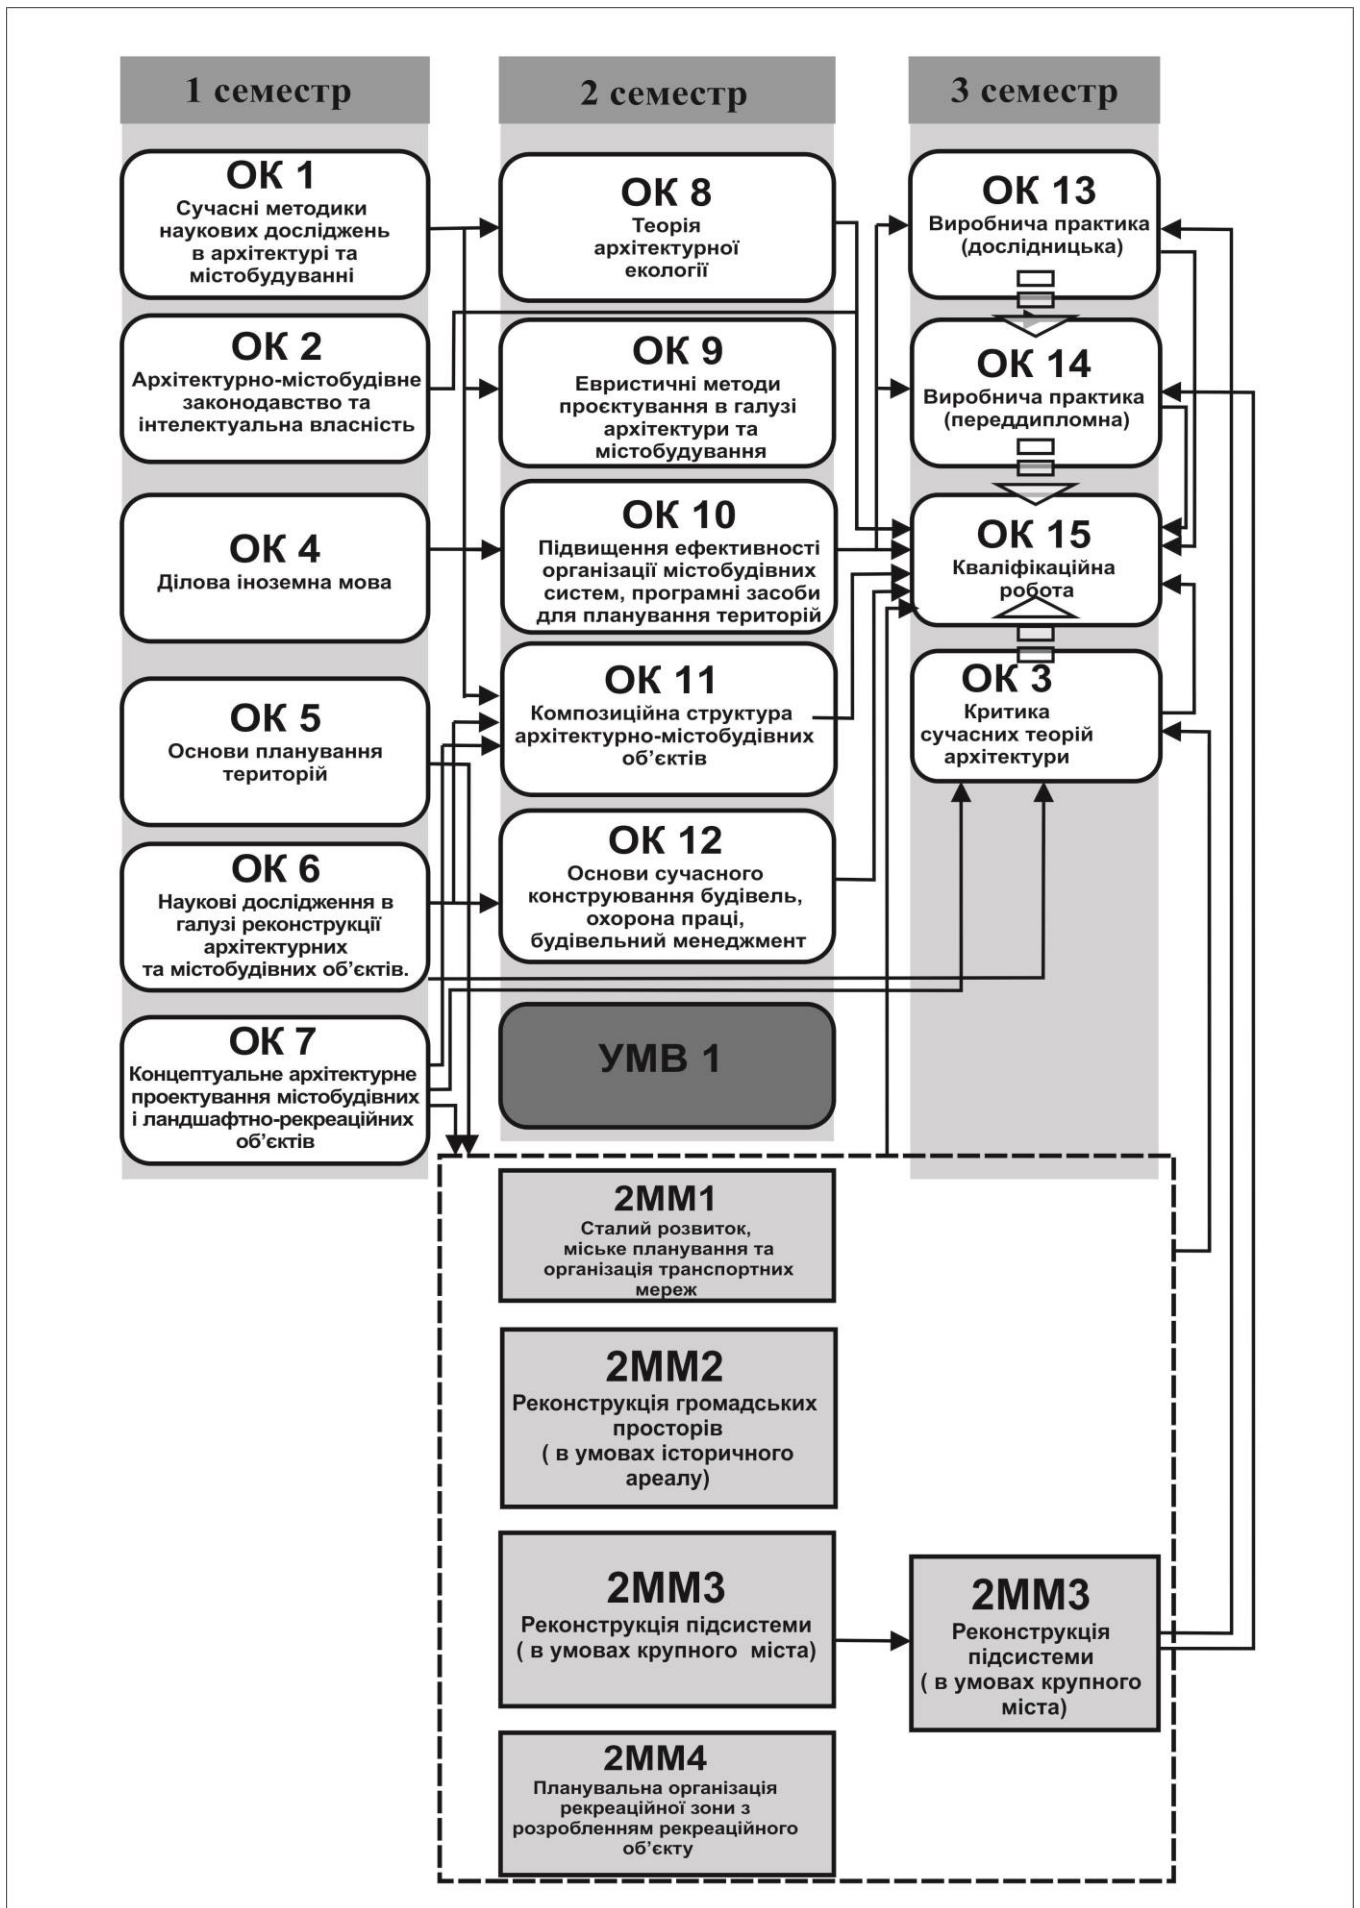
1 семестр

ОК 1
Сучасні методики наукових досліджень в архітектурі та містобудуванні

ОК 2
Архітектурно-містобудівне законодавство та інтелектуальна власність

ОК 4
Ділова іноземна мова

ОК 5
Основи планування територій

ОК 6
Наукові дослідження в галузі реконструкції архітектурних та містобудівних об'єктів.

ОК 7
Концептуальне архітектурне проектування містобудівних і ландшафтно-рекреаційних об'єктів

2 семестр

ОК 8
Теорія архітектурної екології

ОК 9
Евристичні методи проєктування в галузі архітектури та містобудування

ОК 10
Підвищення ефективності організації містобудівних систем, програмні засоби для планування територій

ОК 11
Композиційна структура архітектурно-містобудівних об'єктів

ОК 12
Основи сучасного конструювання будівель, охорона праці, будівельний менеджмент

УМВ 1

3 семестр

ОК 13
Виробнича практика (дослідницька)

ОК 14
Виробнича практика (переддипломна)

ОК 15
Кваліфікаційна робота

ОК 3
Критика сучасних теорій архітектури

2ММ1
Сталий розвиток, міське планування та організація транспортних мереж

2ММ2
Реконструкція громадських просторів ( в умовах історичного ареалу)

2ММ3
Реконструкція підсистеми ( в умовах крупного міста)

2ММ3
Реконструкція підсистеми ( в умовах крупного міста)

2ММ4
Планувальна організація рекреаційної зони з розробленням рекреаційного об'єкту